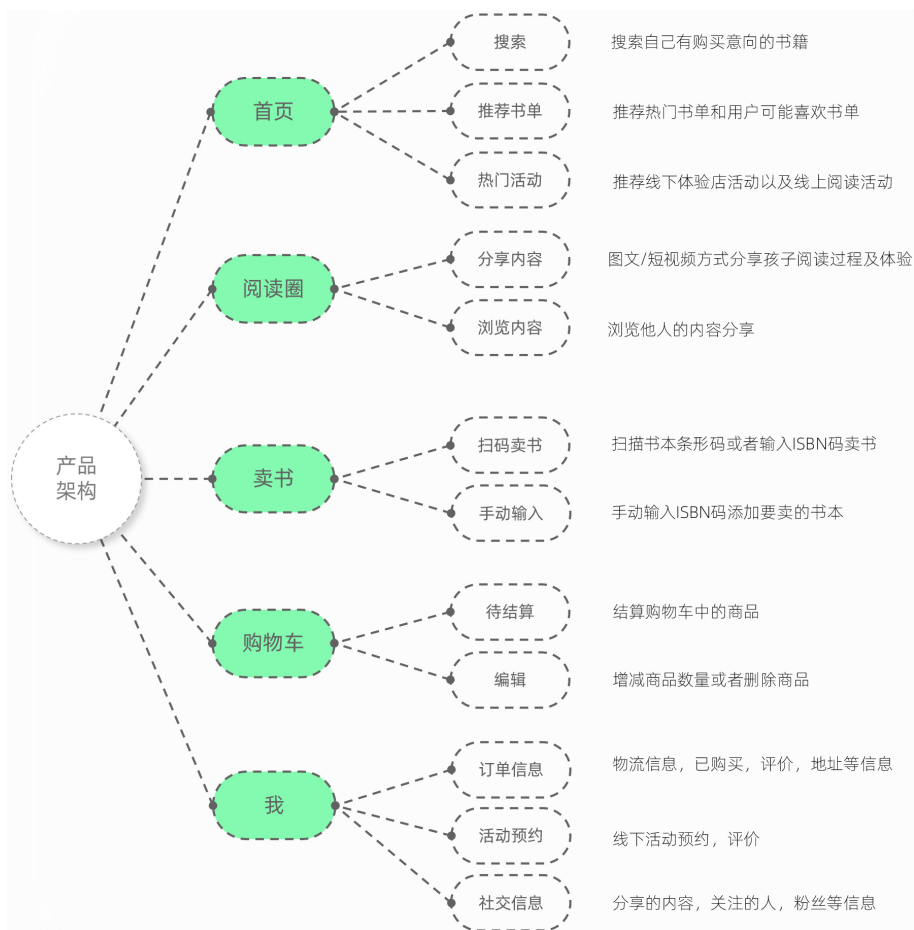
产品架构

首页
搜索
搜索自己有购买意向的书籍
推荐书单
推荐热门书单和用户可能喜欢书单
热门活动
推荐线下体验店活动以及线上阅读活动

阅读圈
分享内容
图文/短视频方式分享孩子阅读过程及体验
浏览内容
浏览他人的内容分享

卖书
扫码卖书
扫描书本条形码或者输入ISBN码卖书
手动输入
手动输入ISBN码添加要卖的书本

购物车
待结算
结算购物车中的商品
编辑
增减商品数量或者删除商品

我
订单信息
物流信息，已购买，评价，地址等信息
活动预约
线下活动预约，评价
社交信息
分享的内容，关注的人，粉丝等信息